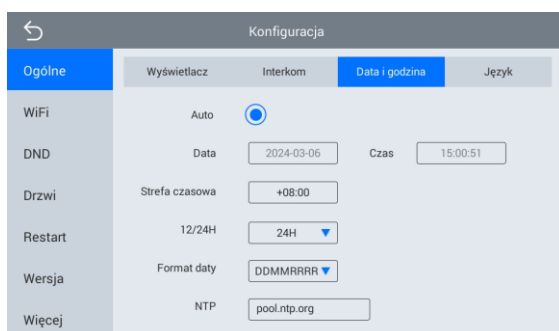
Konfiguracja

Ogólne
WiFi
DND
Drzwi
Restart
Wersja
Więcej

Wyświetlacz
Interkom
Data i godzina
Język

Auto

Data 2024-03-06 Czas 15:00:51

Strefa czasowa +08:00

12/24H 24H

Format daty DDMMRRRR

NTP pool.ntp.org